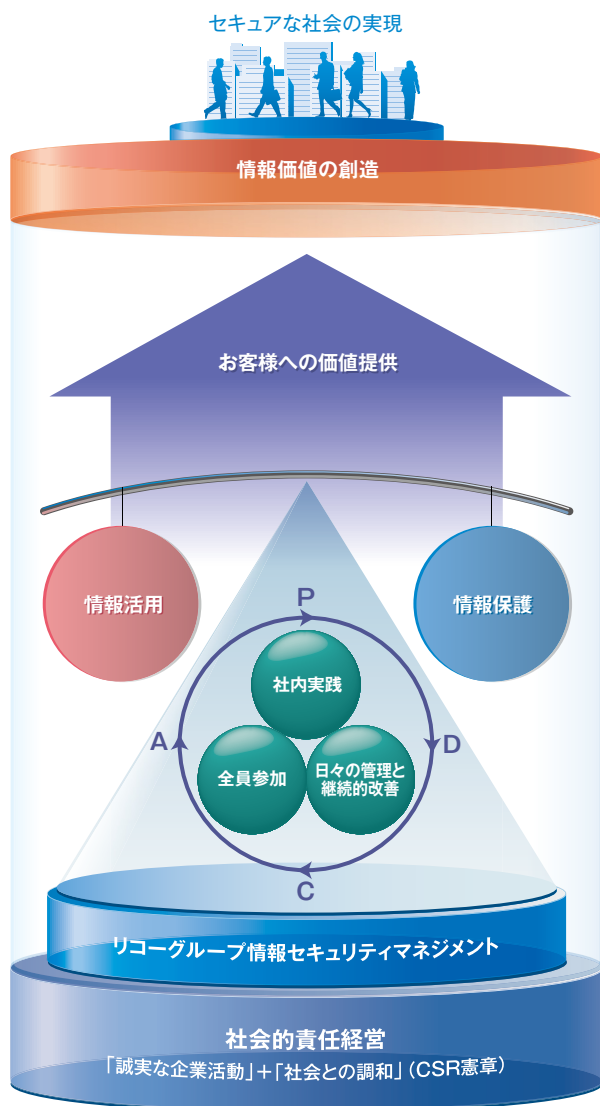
セキュアな社会の実現

情報価値の創造

お客様への価値提供

情報活用

情報保護

P

社内実践

A

全員参加

日々の管理と継続的改善

D

C

リコーグループ情報セキュリティマネジメント

社会的責任経営

「誠実な企業活動」+「社会との調和」(CSR憲章)